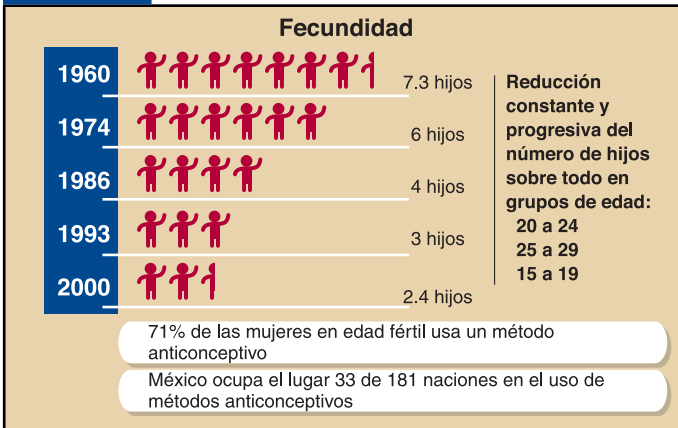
Fecundidad

1960 — 7.3 hijos
1974 — 6 hijos
1986 — 4 hijos
1993 — 3 hijos
2000 — 2.4 hijos

Reducción constante y progresiva del número de hijos sobre todo en grupos de edad:
20 a 24
25 a 29
15 a 19

71% de las mujeres en edad fértil usa un método anticonceptivo

México ocupa el lugar 33 de 181 naciones en el uso de métodos anticonceptivos